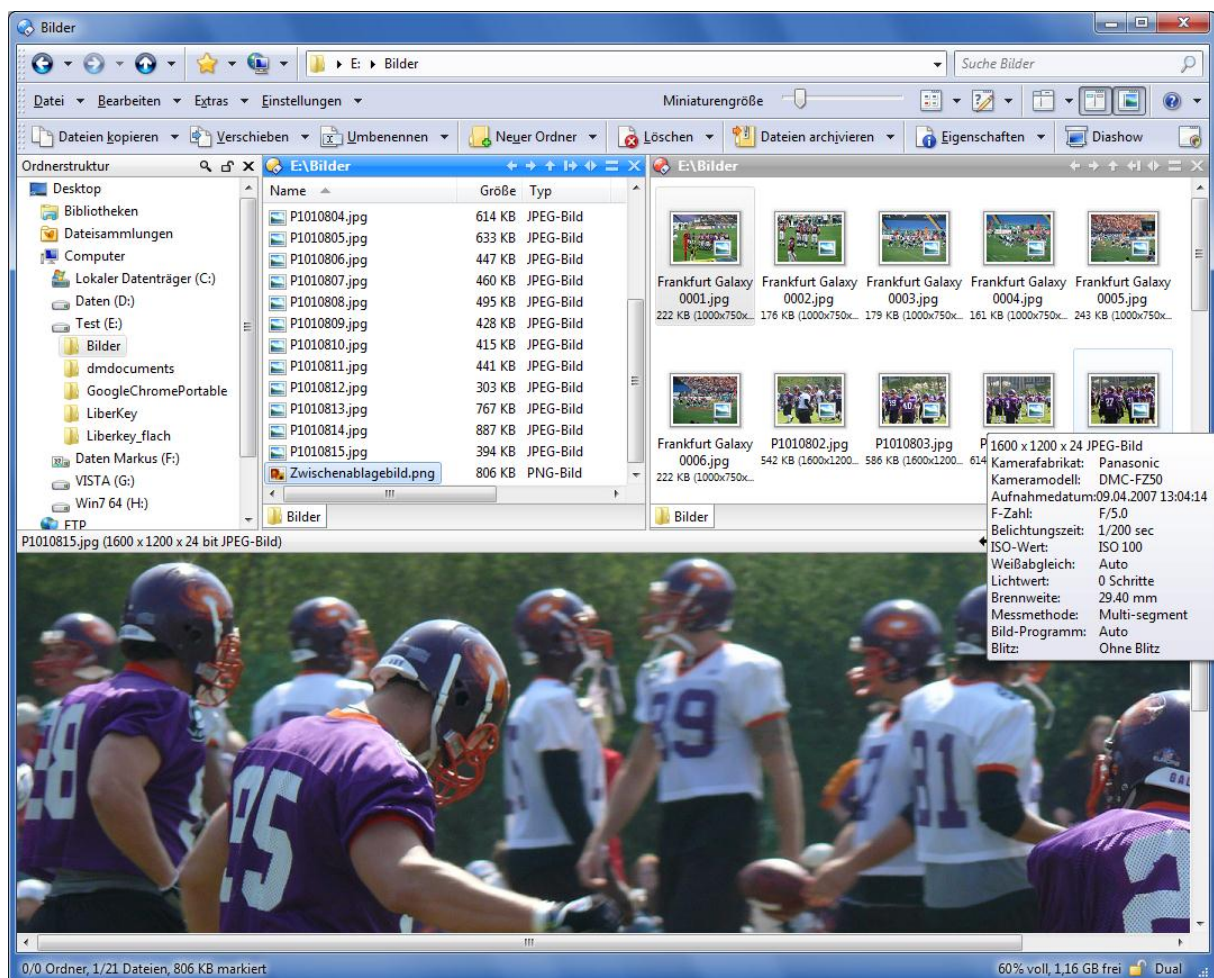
Bilder

E: ▸ Bilder

Suche Bilder

Datei ▾ Bearbeiten ▾ Extras ▾ Einstellungen ▾

Miniaturengröße

Dateien kopieren ▾ Verschieben ▾ Umbenennen ▾ Neuer Ordner ▾ Löschen ▾ Dateien archivieren ▾ Eigenschaften ▾ Diashow

Ordnerstruktur

Desktop
Bibliotheken
Dateisammlungen
Computer
Lokaler Datenträger (C:)
Daten (D:)
Test (E:)
Bilder
dmdocuments
GoogleChromePortable
LiberKey
Liberkey_flach
Daten Markus (F:)
VISTA (G:)
Win7 64 (H:)
FTP

E:\Bilder

| Name | Größe | Typ |
|---|---|---|
| P1010804.jpg | 614 KB | JPEG-Bild |
| P1010805.jpg | 633 KB | JPEG-Bild |
| P1010806.jpg | 447 KB | JPEG-Bild |
| P1010807.jpg | 460 KB | JPEG-Bild |
| P1010808.jpg | 495 KB | JPEG-Bild |
| P1010809.jpg | 428 KB | JPEG-Bild |
| P1010810.jpg | 415 KB | JPEG-Bild |
| P1010811.jpg | 441 KB | JPEG-Bild |
| P1010812.jpg | 303 KB | JPEG-Bild |
| P1010813.jpg | 767 KB | JPEG-Bild |
| P1010814.jpg | 887 KB | JPEG-Bild |
| P1010815.jpg | 394 KB | JPEG-Bild |
| Zwischenablagebild.png | 806 KB | PNG-Bild |

Bilder

E:\Bilder

Frankfurt Galaxy 0001.jpg 222 KB (1000x750x...
Frankfurt Galaxy 0002.jpg 176 KB (1000x750x...
Frankfurt Galaxy 0003.jpg 179 KB (1000x750x...
Frankfurt Galaxy 0004.jpg 161 KB (1000x750x...
Frankfurt Galaxy 0005.jpg 243 KB (1000x750x...
Frankfurt Galaxy 0006.jpg 222 KB (1000x750x...
P1010802.jpg 542 KB (1600x1200...
P1010803.jpg 586 KB (1600x1200...
P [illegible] 614

1600 x 1200 x 24 JPEG-Bild
Kamerafabrikat: Panasonic
Kameramodell: DMC-FZ50
Aufnahmedatum: 09.04.2007 13:04:14
F-Zahl: F/5.0
Belichtungszeit: 1/200 sec
ISO-Wert: ISO 100
Weißabgleich: Auto
Lichtwert: 0 Schritte
Brennweite: 29.40 mm
Messmethode: Multi-segment
Bild-Programm: Auto
Blitz: Ohne Blitz

Bilder

P1010815.jpg (1600 x 1200 x 24 bit JPEG-Bild)

0/0 Ordner, 1/21 Dateien, 806 KB markiert

60% voll, 1,16 GB frei Dual